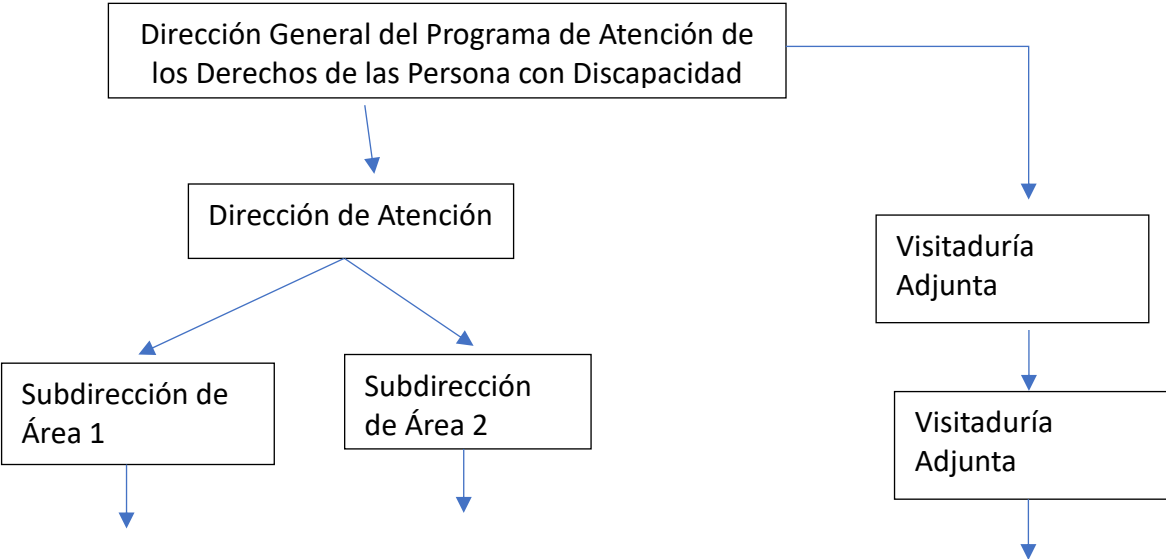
Dirección General del Programa de Atención de los Derechos de las Persona con Discapacidad

Dirección de Atención

Visitaduría Adjunta

Subdirección de Área 1

Subdirección de Área 2

Visitaduría Adjunta